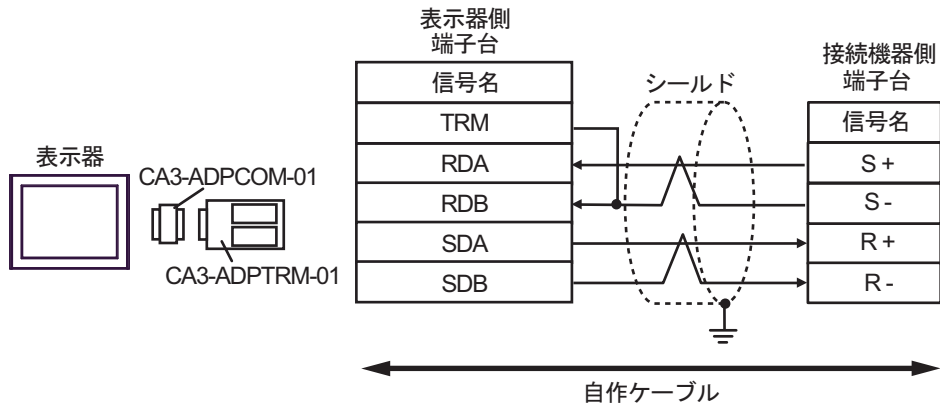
表示器側
端子台

| 信号名 |
|---|
| TRM |
| RDA |
| RDB |
| SDA |
| SDB |

シールド

接続機器側
端子台

| 信号名 |
|---|
| S + |
| S - |
| R + |
| R - |

表示器

CA3-ADPCOM-01

CA3-ADPTRM-01

自作ケーブル